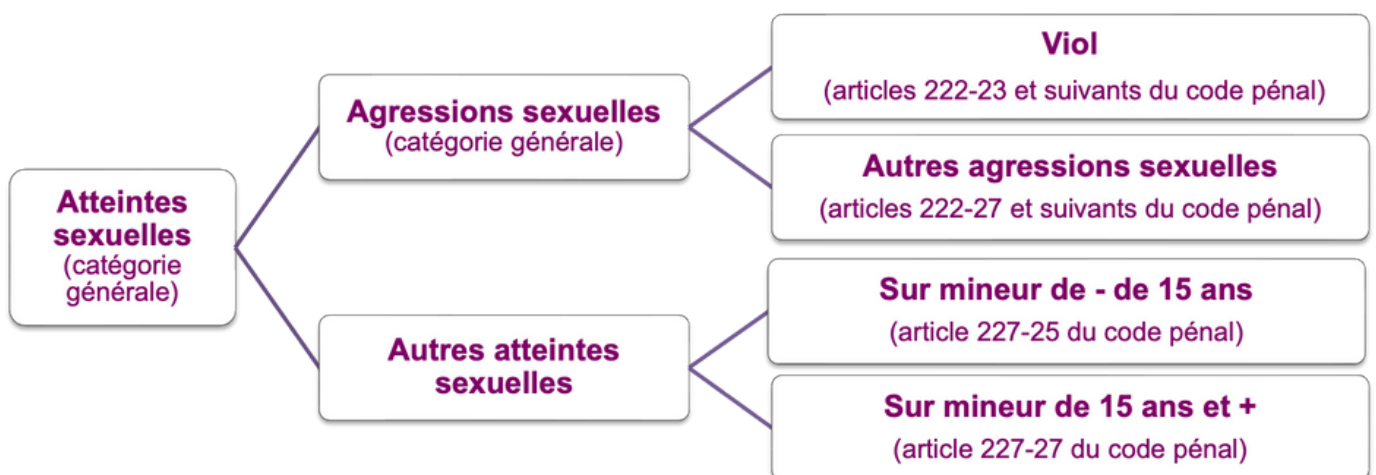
Atteintes sexuelles
(catégorie générale)

Agressions sexuelles
(catégorie générale)

Viol
(articles 222-23 et suivants du code pénal)

Autres agressions sexuelles
(articles 222-27 et suivants du code pénal)

Autres atteintes sexuelles

Sur mineur de - de 15 ans
(article 227-25 du code pénal)

Sur mineur de 15 ans et +
(article 227-27 du code pénal)